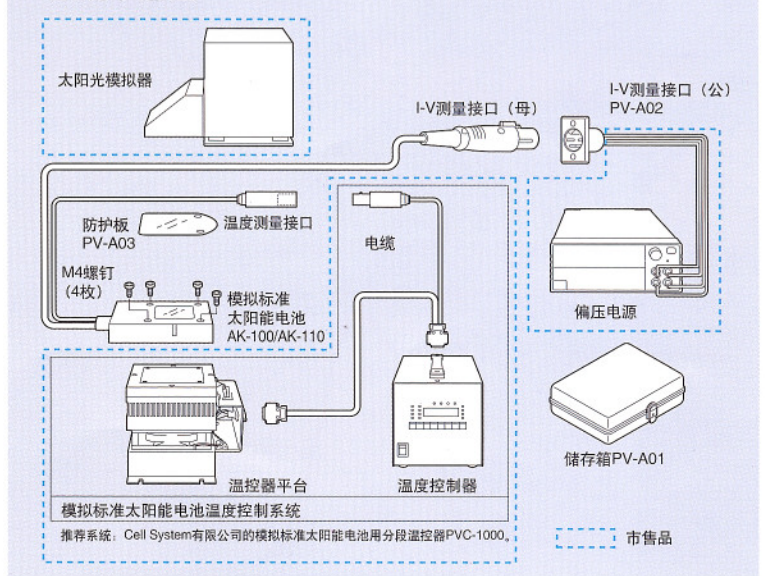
太阳光模拟器

I-V测量接口（母）

I-V测量接口（公）
PV-A02

防护板
PV-A03

温度测量接口

电缆

M4螺钉
（4枚）

模拟标准
太阳能电池
AK-100/AK-110

偏压电源

储存箱PV-A01

温控器平台

温度控制器

模拟标准太阳能电池温度控制系统

推荐系统：Cell System有限公司的模拟标准太阳能电池用分段温控器PVC-1000。

市售品